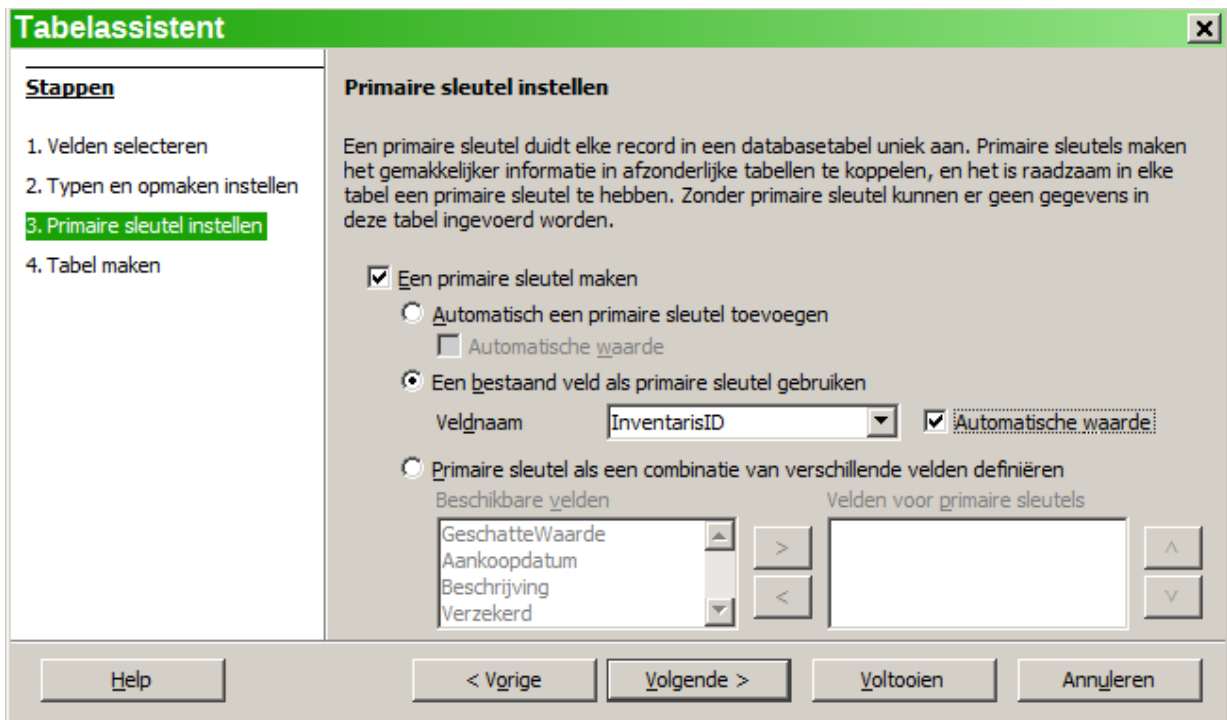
Tabelassistent

Stappen

1. Velden selecteren

2. Typen en opmaken instellen

3. Primaire sleutel instellen

4. Tabel maken

Primaire sleutel instellen

Een primaire sleutel duidt elke record in een databasetabel uniek aan. Primaire sleutels maken het gemakkelijker informatie in afzonderlijke tabellen te koppelen, en het is raadzaam in elke tabel een primaire sleutel te hebben. Zonder primaire sleutel kunnen er geen gegevens in deze tabel ingevoerd worden.

Een primaire sleutel maken

Automatisch een primaire sleutel toevoegen

Automatische waarde

Een bestaand veld als primaire sleutel gebruiken

Veldnaam InventarisID

Automatische waarde

Primaire sleutel als een combinatie van verschillende velden definiëren

Beschikbare velden

GeschatteWaarde
Aankoopdatum
Beschrijving
Verzekerd

>
<

Velden voor primaire sleutels

^
v

Help

< Vorige

Volgende >

Voltooien

Annuleren